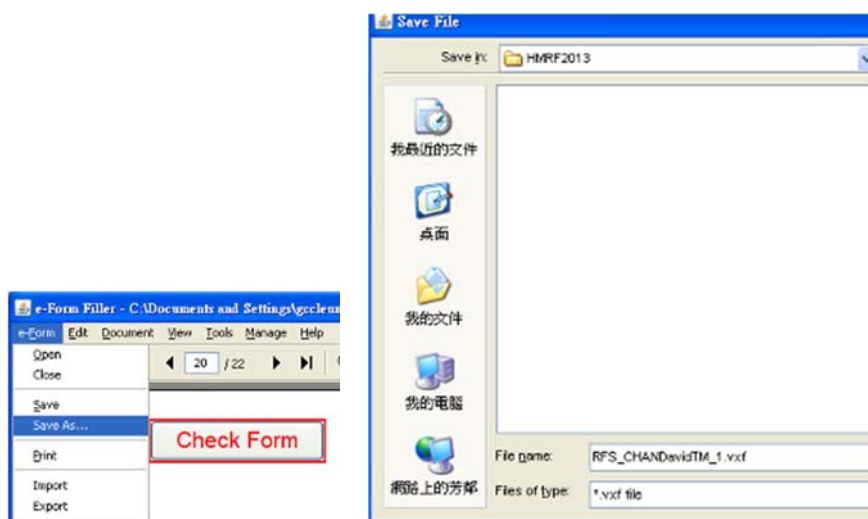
e-Form Filler - C:\Documents and Settings\gccleun

e-Form Edit Document View Tools Manage Help

Open
Close
Save
Save As...
Print
Import
Export

20 / 22

Check Form

Save File

Save in: HMRF2013

我最近的文件

桌面

我的文件

我的電腦

網路上的芳鄰

File name: RFS_CHANDavidTM_1.vxf

Files of type: *.vxf file